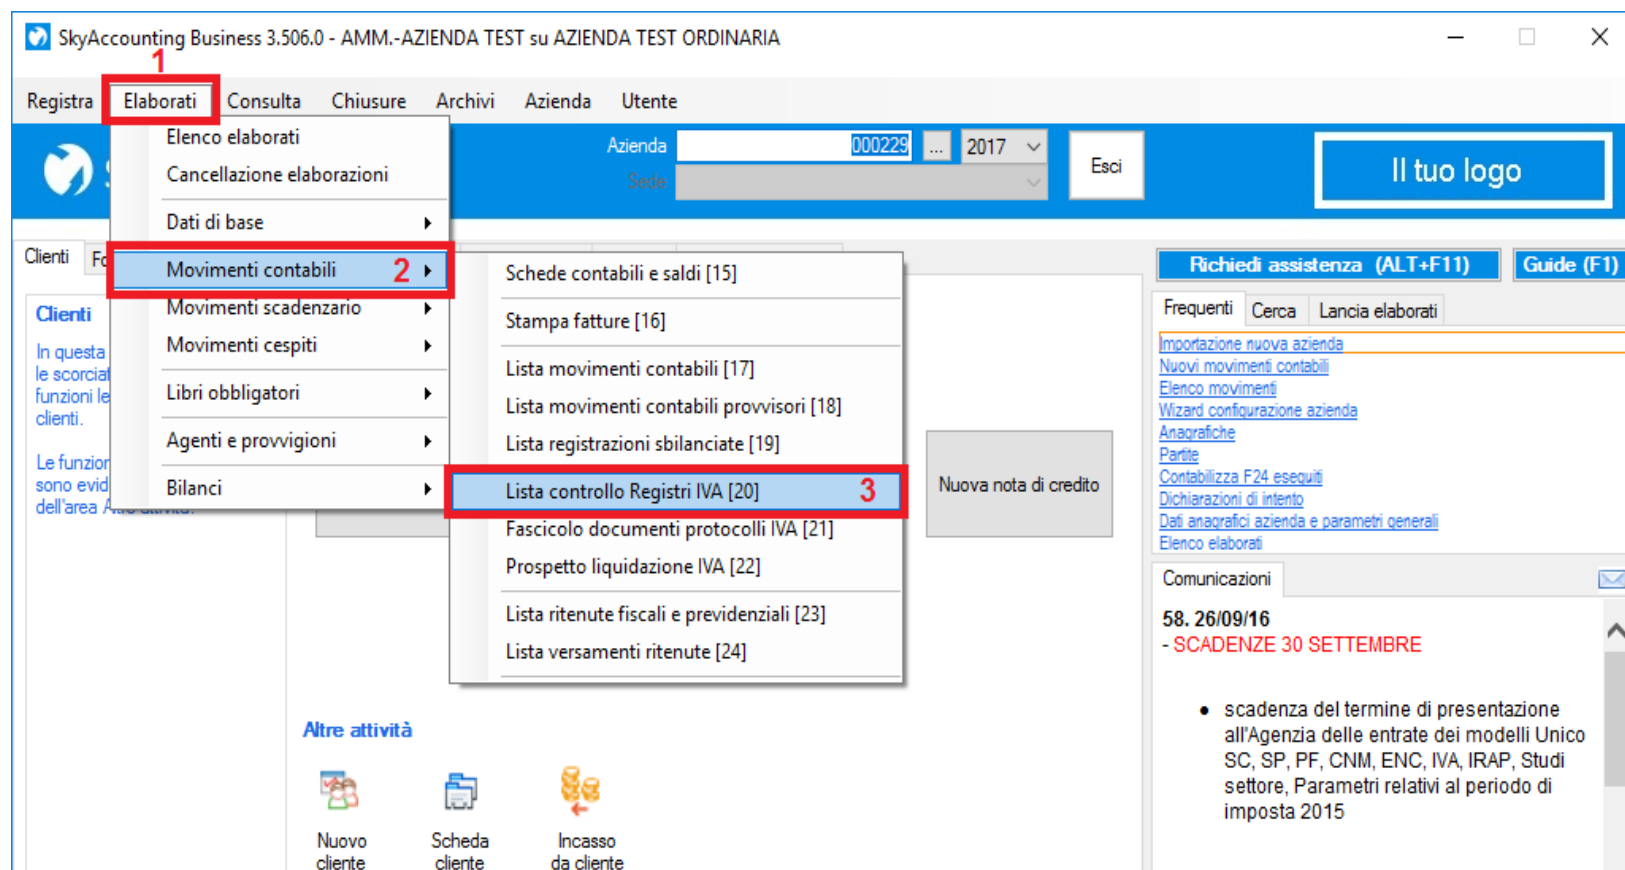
SkyAccounting Business 3.506.0 - AMM.-AZIENDA TEST su AZIENDA TEST ORDINARIA

1

Registra Elaborati Consulta Chiusure Archivi Azienda Utente

Elenco elaborati
Cancellazione elaborazioni
Dati di base
Movimenti contabili 2
Movimenti scadenzario
Movimenti cespiti
Libri obbligatori
Agenti e provvigioni
Bilanci

Schede contabili e saldi [15]
Stampa fatture [16]
Lista movimenti contabili [17]
Lista movimenti contabili provvisori [18]
Lista registrazioni sbilanciate [19]
Lista controllo Registri IVA [20] 3
Fascicolo documenti protocolli IVA [21]
Prospetto liquidazione IVA [22]
Lista ritenute fiscali e previdenziali [23]
Lista versamenti ritenute [24]

Azienda 000229 ... 2017
Sede
Esci
Il tuo logo

Clienti Fo

Clienti
In questa le scorciat funzioni le clienti.
Le funzion sono evid dell'area

Nuova nota di credito

Richiedi assistenza (ALT+F11) Guide (F1)

Frequenti Cerca Lancia elaborati

Importazione nuova azienda
Nuovi movimenti contabili
Elenco movimenti
Wizard configurazione azienda
Anagrafiche
Partite
Contabilizza F24 eseguiti
Dichiarazioni di intento
Dati anagrafici azienda e parametri generali
Elenco elaborati

Comunicazioni

58. 26/09/16
- SCADENZE 30 SETTEMBRE

• scadenza del termine di presentazione all'Agenzia delle entrate dei modelli Unico SC, SP, PF, CNM, ENC, IVA, IRAP, Studi settore, Parametri relativi al periodo di imposta 2015

Altre attività

Nuovo cliente
Scheda cliente
Incasso da cliente